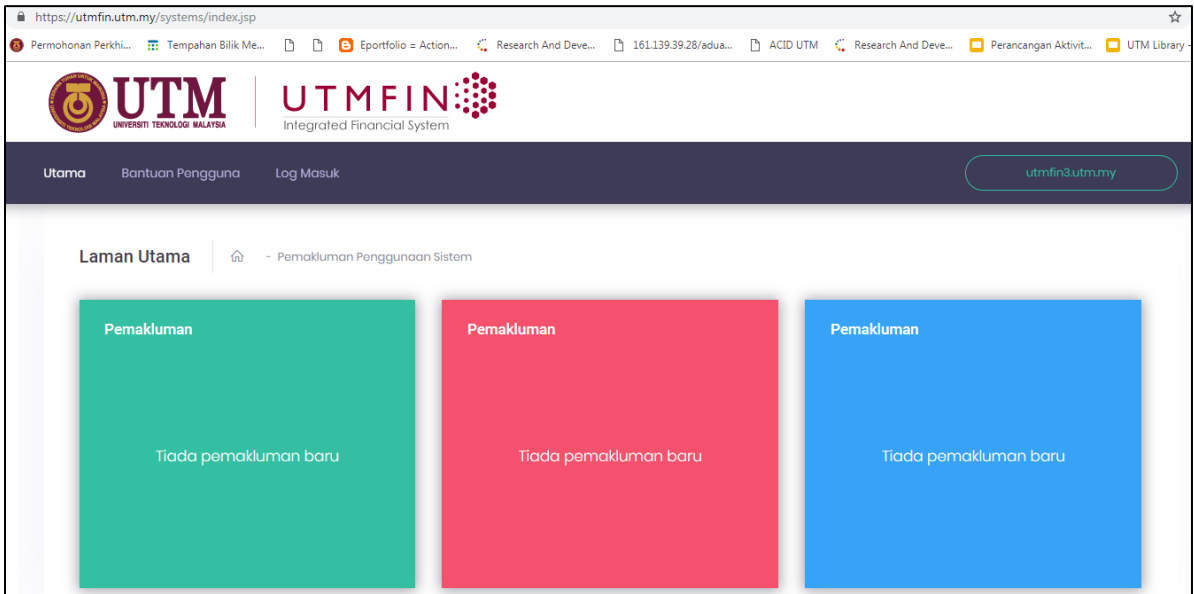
https://utmfin.utm.my/systems/index.jsp

Permohonan Perkhi... Tempahan Bilik Me... Eportfolio = Action... Research And Deve... 161.139.39.28/adua... ACID UTM Research And Deve... Perancangan Aktivit... UTM Library -

UTM UNIVERSITI TEKNOLOGI MALAYSIA

UTMFIN Integrated Financial System

Utama Bantuan Pengguna Log Masuk utmfin3.utm.my

Laman Utama - Pemakluman Penggunaan Sistem

Pemakluman

Tiada pemakluman baru

Pemakluman

Tiada pemakluman baru

Pemakluman

Tiada pemakluman baru